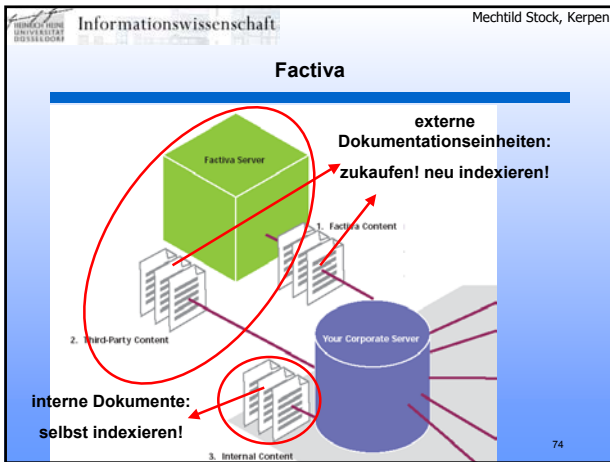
HEINRICH HEINE UNIVERSITÄT DÜSSELDORF Informationswissenschaft

Mechtild Stock, Kerpen

Factiva

externe Dokumentationseinheiten:

zukaufen! neu indexieren!

Factiva Server

1. Factiva Content

2. Third-Party Content

Your Corporate Server

interne Dokumente:

selbst indexieren!

3. Internal Content

74